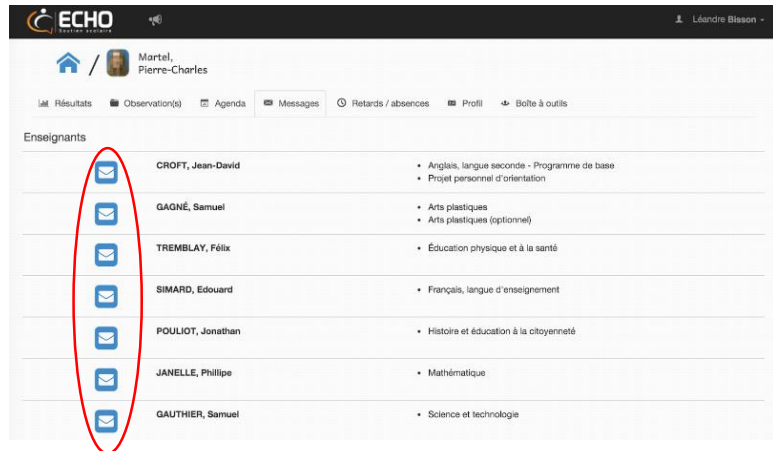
ECHO
Soutien scolaire

Léandre Bisson

Martel, Pierre-Charles

Résultats
Observation(s)
Agenda
Messages
Retards / absences
Profil
Boîte à outils

Enseignants

| | | |
|---|---|---|
| | CROFT, Jean-David | • Anglais, langue seconde - Programme de base • Projet personnel d'orientation |
| | GAGNÉ, Samuel | • Arts plastiques • Arts plastiques (optionnel) |
| | TREMBLAY, Félix | • Éducation physique et à la santé |
| | SIMARD, Edouard | • Français, langue d'enseignement |
| | POULIOT, Jonathan | • Histoire et éducation à la citoyenneté |
| | JANELLE, Phillipe | • Mathématique |
| | GAUTHIER, Samuel | • Science et technologie |